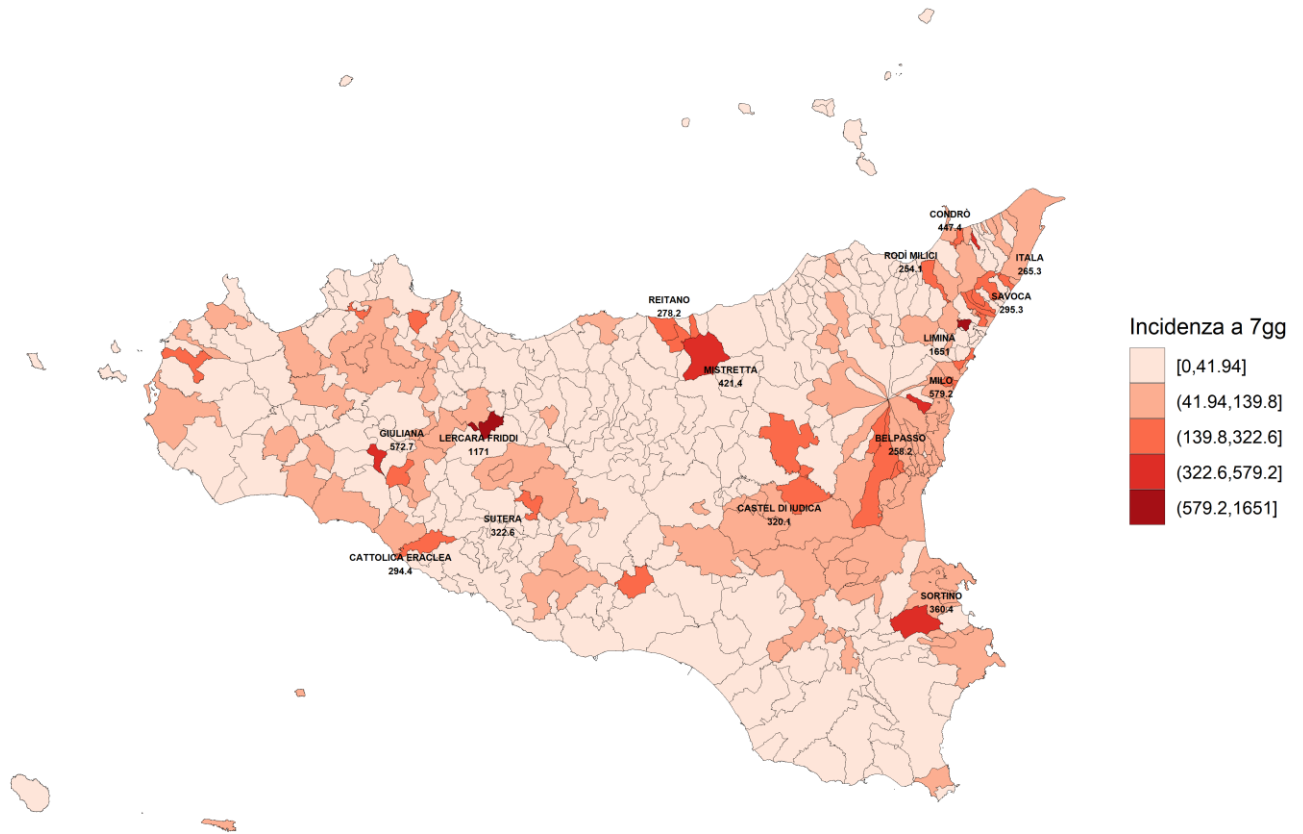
CONDRÒ
447.4

RODÌ MILICI
254.1

ITALA
265.3

SAVOCA
295.3

REITANO
278.2

LIMINA
1651

MISTRETTA
421.4

MILO
579.2

GIULIANA
572.7

LERCARA FRIDDI
1171

BELPASSO
258.2

CASTEL DI IUDICA
320.1

SUTERA
322.6

CATTOLICA ERACLEA
294.4

SORTINO
360.4

Incidenza a 7gg
[0,41.94]
(41.94,139.8]
(139.8,322.6]
(322.6,579.2]
(579.2,1651]